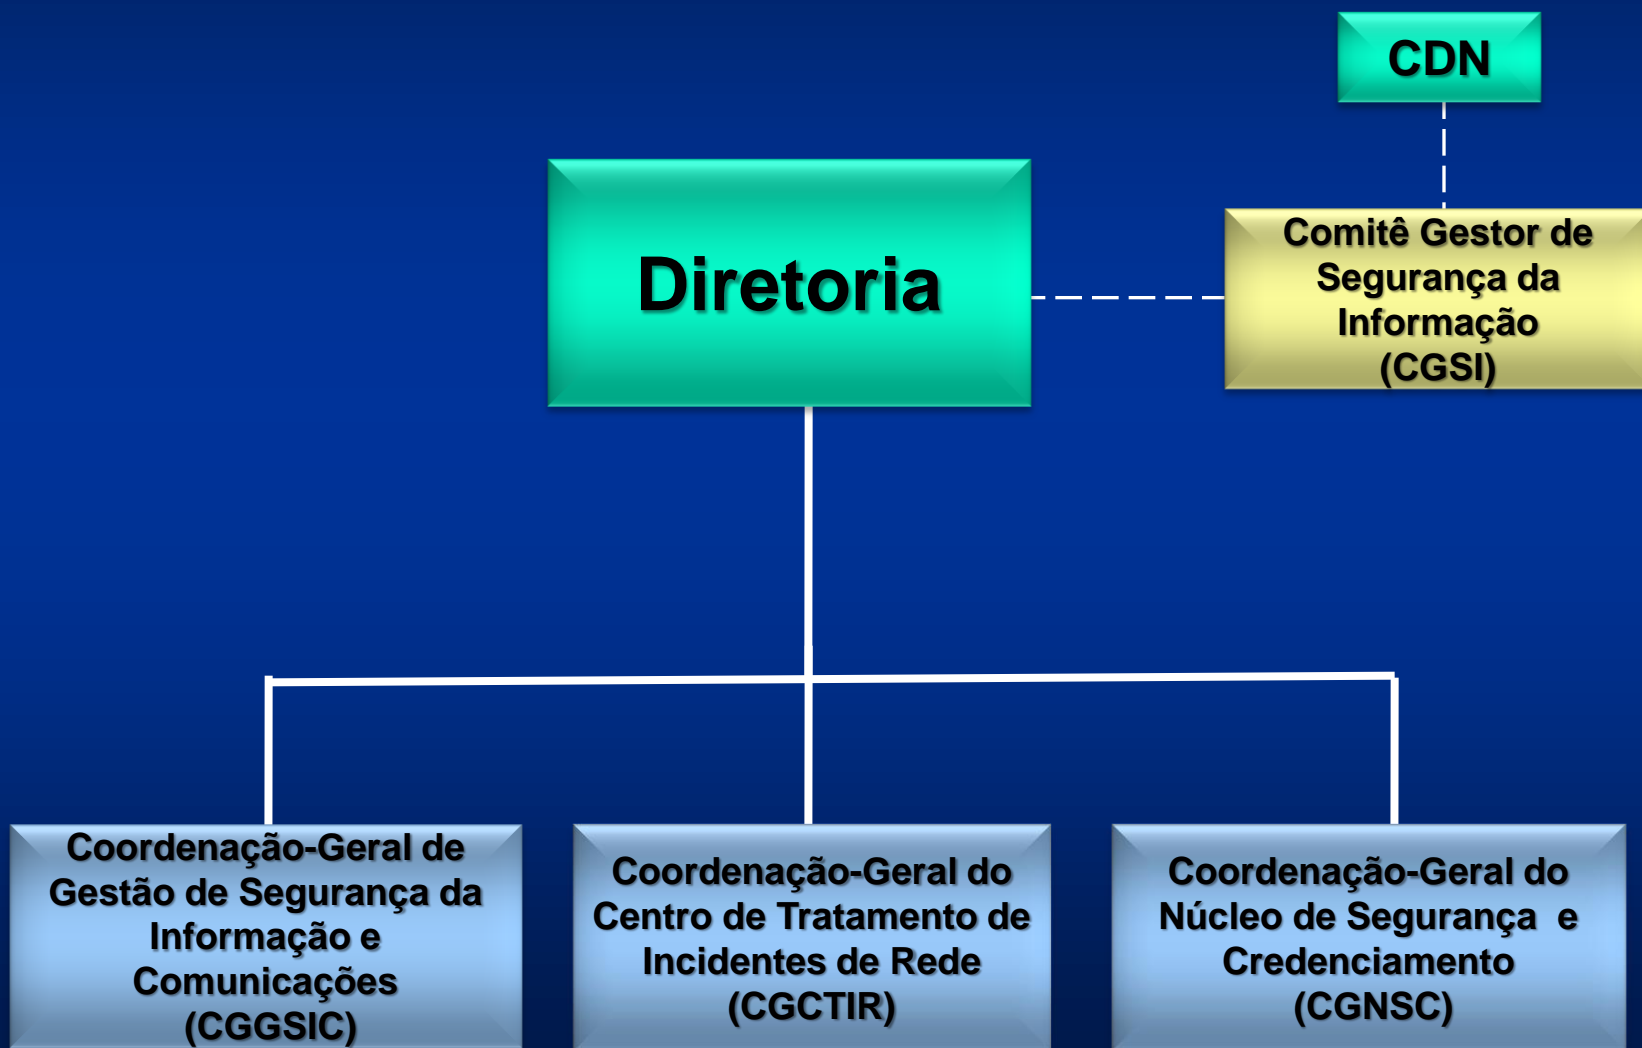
CDN

Diretoria

Comitê Gestor de Segurança da Informação (CGSI)

Coordenação-Geral de Gestão de Segurança da Informação e Comunicações (CGGSIC)

Coordenação-Geral do Centro de Tratamento de Incidentes de Rede (CGCTIR)

Coordenação-Geral do Núcleo de Segurança e Credenciamento (CGNSC)